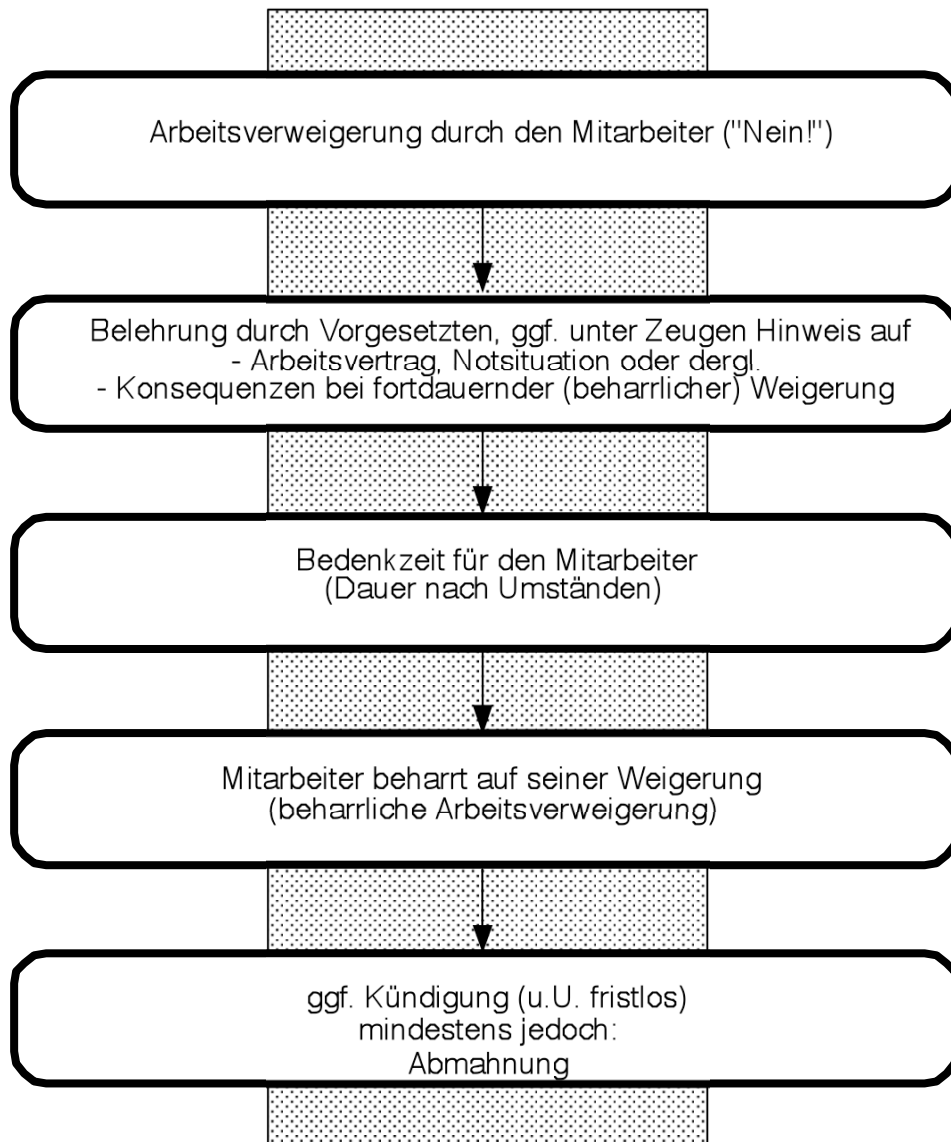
Arbeitsverweigerung durch den Mitarbeiter ("Nein!")

Belehrung durch Vorgesetzten, ggf. unter Zeugen Hinweis auf
- Arbeitsvertrag, Notsituation oder dergl.
- Konsequenzen bei fortdauernder (beharrlicher) Weigerung

Bedenkzeit für den Mitarbeiter
(Dauer nach Umständen)

Mitarbeiter beharrt auf seiner Weigerung
(beharrliche Arbeitsverweigerung)

ggf. Kündigung (u.U. fristlos)
mindestens jedoch:
Abmahnung